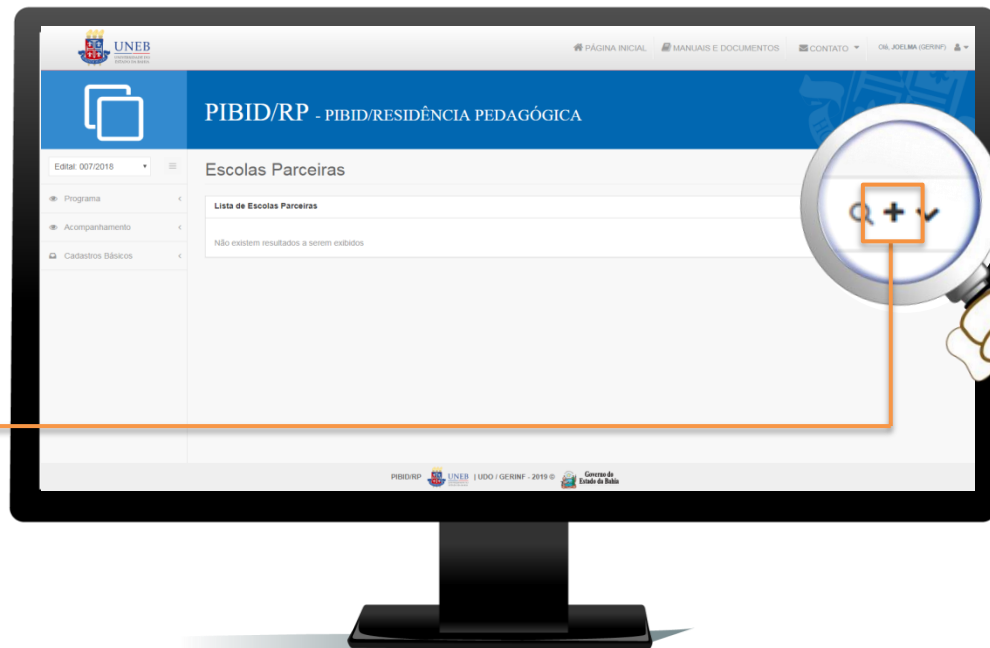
UNEB
UNIVERSIDADE DO ESTADO DA BAHIA

PÁGINA INICIAL MANUAIS E DOCUMENTOS CONTATO Olá, JOELMA (GERINF)

PIBID/RP - PIBID/RESIDÊNCIA PEDAGÓGICA

Edital: 007/2018

Programa
Acompanhamento
Cadastros Básicos

Escolas Parceiras

Lista de Escolas Parceiras

Não existem resultados a serem exibidos

PIBID/RP UNEB | UDO / GERINF - 2019 © Governo do Estado da Bahia